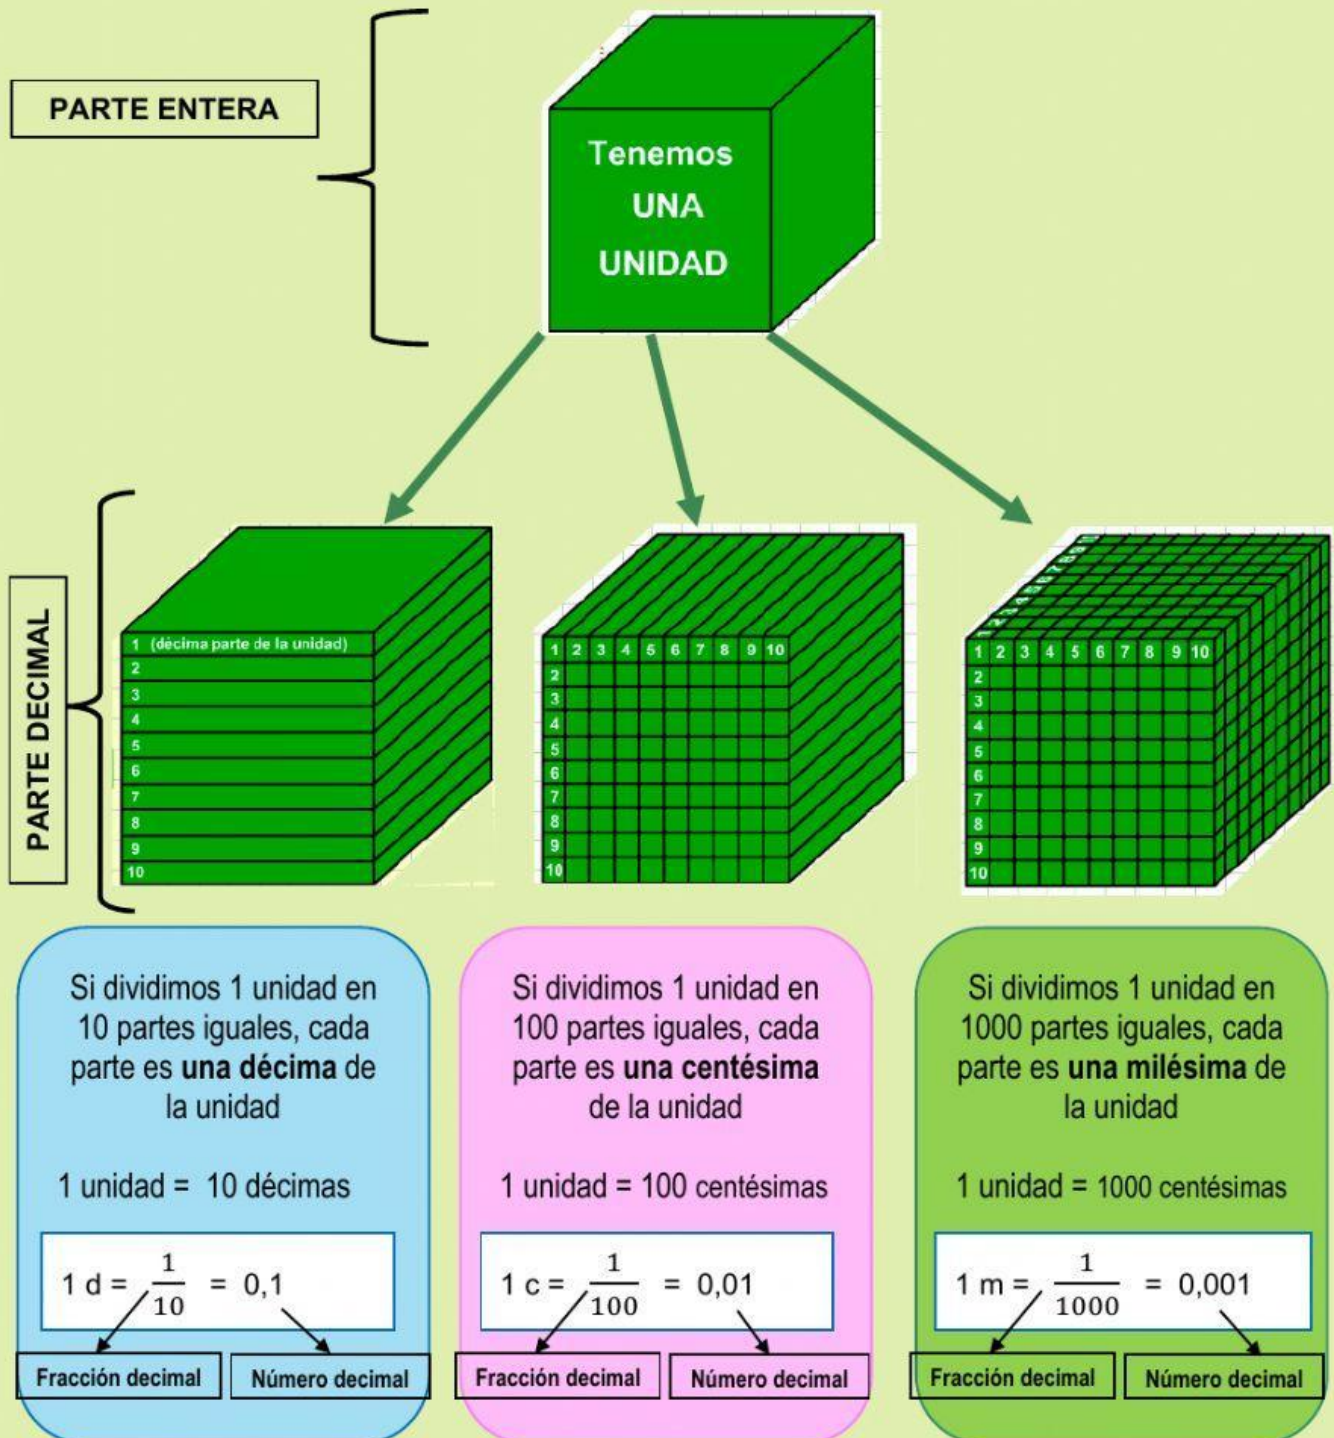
PARTE ENTERA

Tenemos UNA UNIDAD

PARTE DECIMAL

1 (décima parte de la unidad)
2
3
4
5
6
7
8
9
10

1 2 3 4 5 6 7 8 9 10
2
3
4
5
6
7
8
9
10

1 2 3 4 5 6 7 8 9 10
2
3
4
5
6
7
8
9
10

Si dividimos 1 unidad en 10 partes iguales, cada parte es **una décima** de la unidad

1 unidad = 10 décimas

1 d = $\frac{1}{10}$ = 0,1

Fracción decimal Número decimal

Si dividimos 1 unidad en 100 partes iguales, cada parte es **una centésima** de la unidad

1 unidad = 100 centésimas

1 c = $\frac{1}{100}$ = 0,01

Fracción decimal Número decimal

Si dividimos 1 unidad en 1000 partes iguales, cada parte es **una milésima** de la unidad

1 unidad = 1000 centésimas

1 m = $\frac{1}{1000}$ = 0,001

Fracción decimal Número decimal